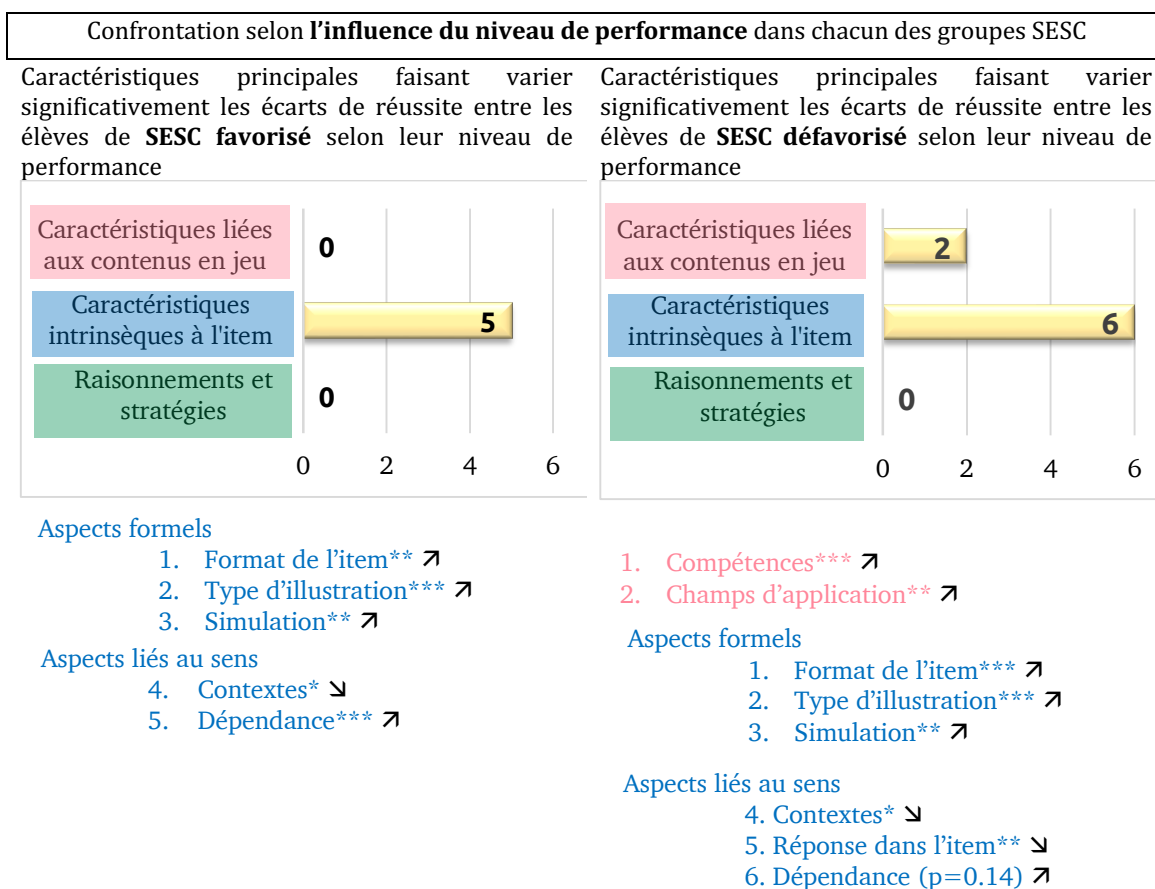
Confrontation selon **l'influence du niveau de performance** dans chacun des groupes SESC

Caractéristiques principales faisant varier significativement les écarts de réussite entre les élèves de **SESC favorisé** selon leur niveau de performance

Caractéristiques liées aux contenus en jeu 0
Caractéristiques intrinsèques à l'item 5
Raisonnements et stratégies 0

0 2 4 6

Aspects formels
1. Format de l'item** ↗
2. Type d'illustration*** ↗
3. Simulation** ↗

Aspects liés au sens
4. Contextes* ↘
5. Dépendance*** ↗

Caractéristiques principales faisant varier significativement les écarts de réussite entre les élèves de **SESC défavorisé** selon leur niveau de performance

Caractéristiques liées aux contenus en jeu 2
Caractéristiques intrinsèques à l'item 6
Raisonnements et stratégies 0

0 2 4 6

1. Compétences*** ↗
2. Champs d'application** ↗

Aspects formels
1. Format de l'item*** ↗
2. Type d'illustration*** ↗
3. Simulation** ↗

Aspects liés au sens
4. Contextes* ↘
5. Réponse dans l'item** ↘
6. Dépendance (p=0.14) ↗